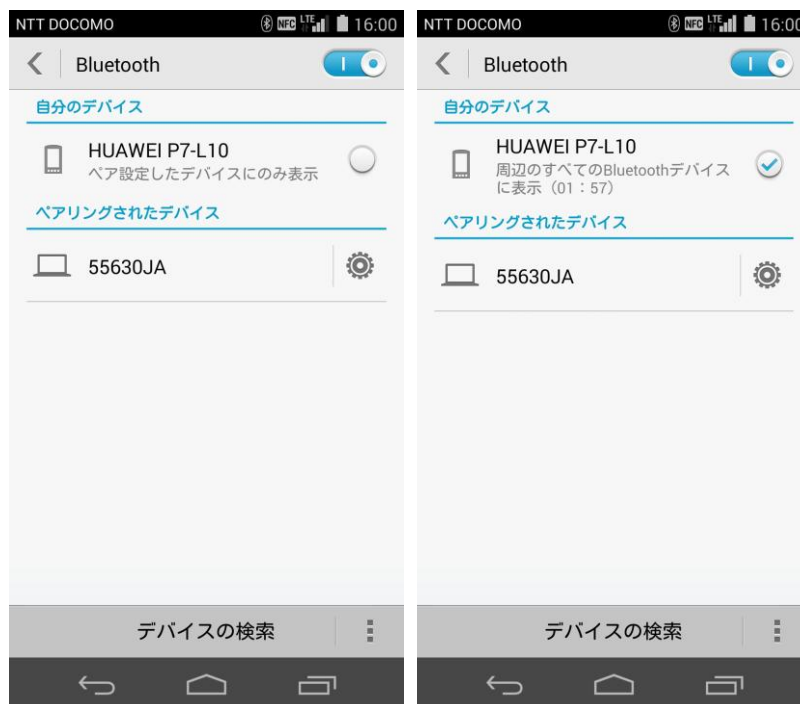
NTT DOCOMO NFC LTE 16:00

Bluetooth

自分のデバイス

HUAWEI P7-L10
ペア設定したデバイスにのみ表示

ペアリングされたデバイス

55630JA

デバイスの検索

NTT DOCOMO NFC LTE 16:00

Bluetooth

自分のデバイス

HUAWEI P7-L10
周辺のすべてのBluetoothデバイスに表示（01：57）

ペアリングされたデバイス

55630JA

デバイスの検索